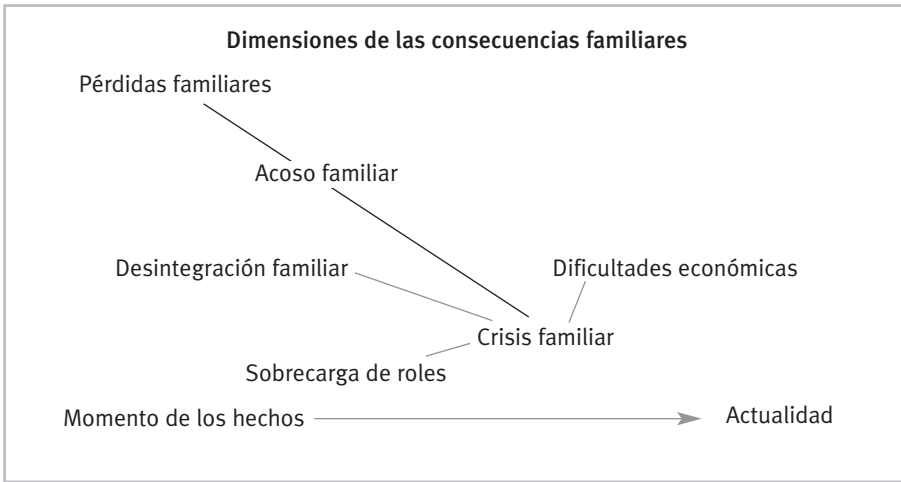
Dimensiones de las consecuencias familiares

Pérdidas familiares

Acoso familiar

Desintegración familiar

Dificultades económicas

Crisis familiar

Sobrecarga de roles

Momento de los hechos

Actualidad